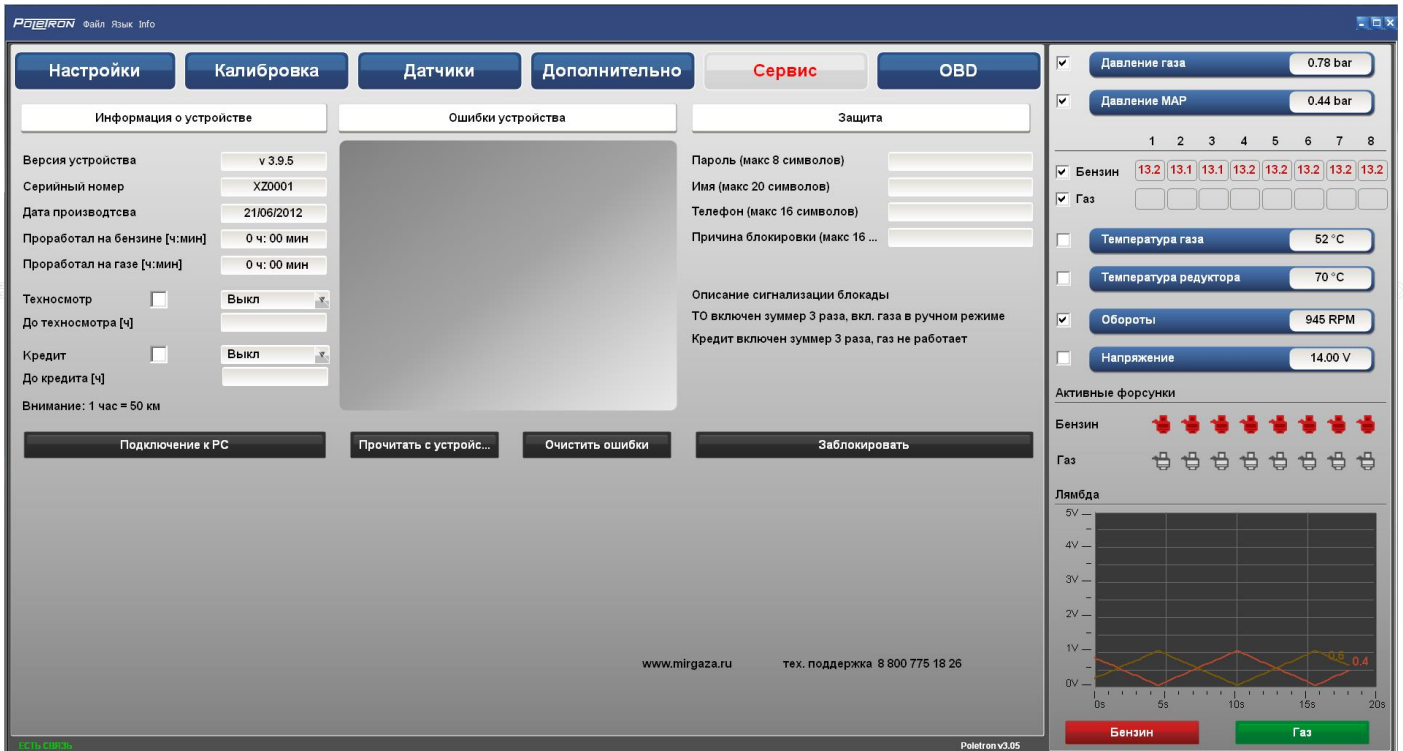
POLETRON Файл Язык Info

Настройки Калибровка Датчики Дополнительно Сервис OBD

Информация о устройстве

Ошибки устройства

Защита

Версия устройства v 3.9.5
Серийный номер XZ0001
Дата производтсва 21/06/2012
Проработал на бензине [ч:мин] 0 ч: 00 мин
Проработал на газе [ч:мин] 0 ч: 00 мин

Техосмотр Выкл
До техосмотра [ч]

Кредит Выкл
До кредита [ч]

Внимание: 1 час = 50 км

Пароль (макс 8 символов)
Имя (макс 20 символов)
Телефон (макс 16 символов)
Причина блокировки (макс 16 ...

Описание сигнализации блокады
ТО включен зуммер 3 раза, вкл. газа в ручном режиме
Кредит включен зуммер 3 раза, газ не работает

Подключение к PC

Прочитать с устройс...

Очистить ошибки

Заблокировать

www.mirgaza.ru тех. поддержка 8 800 775 18 26

ЕСТЬ СВЯЗЬ

Poletron v3.05

Давление газа 0.78 bar
Давление MAP 0.44 bar

| | 1 | 2 | 3 | 4 | 5 | 6 | 7 | 8 |
|---|---|---|---|---|---|---|---|---|
| Бензин | 13.2 | 13.1 | 13.1 | 13.2 | 13.2 | 13.2 | 13.2 | 13.2 |
| Газ | | | | | | | | |

Температура газа 52 °C
Температура редуктора 70 °C
Обороты 945 RPM
Напряжение 14.00 V

Активные форсунки
Бензин
Газ

Лямбда
5V
4V
3V
2V
1V
0V
0.6
0.4
0s 5s 10s 15s 20s

Бензин Газ